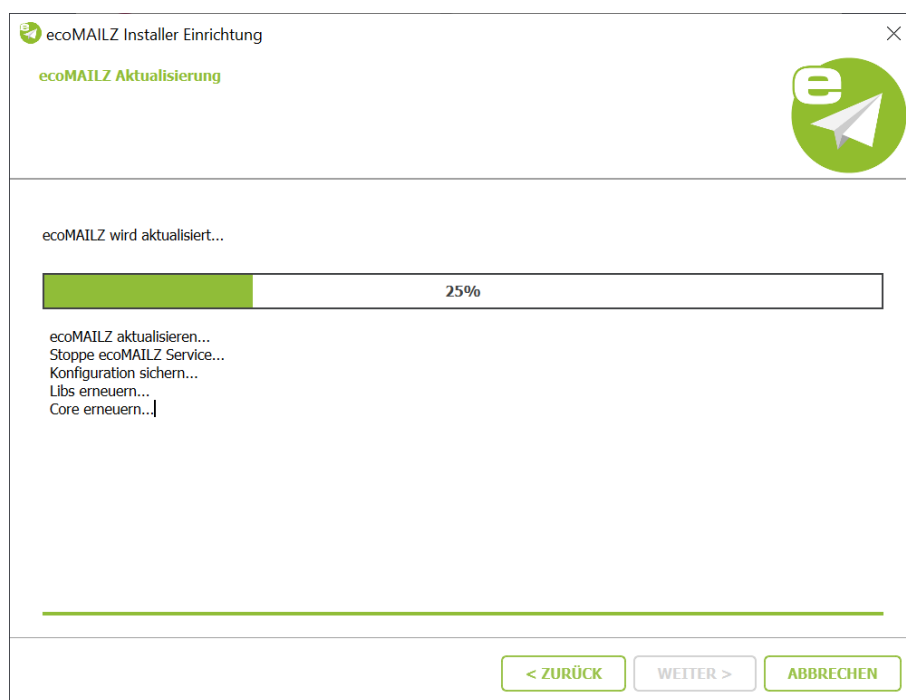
ecoMAILZ Installer Einrichtung

ecoMAILZ Aktualisierung

ecoMAILZ wird aktualisiert...

25%

ecoMAILZ aktualisieren...
Stoppe ecoMAILZ Service...
Konfiguration sichern...
Libs erneuern...
Core erneuern...

< ZURÜCK
WEITER >
ABBRECHEN